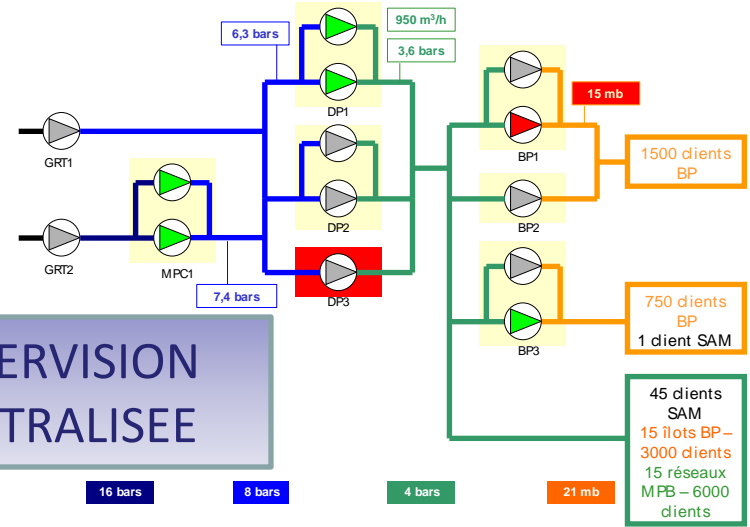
6,3 bars

950 m³/h

3,6 bars

DP1

GRT1

15 mb

BP1

1500 clients BP

DP2

BP2

GRT2

MPC1

7,4 bars

DP3

750 clients BP
1 client SAM

BP3

ERVISION
TRALISEE

45 clients SAM
15 îlots BP – 3000 clients
15 réseaux MPB – 6000 clients

16 bars

8 bars

4 bars

21 mb